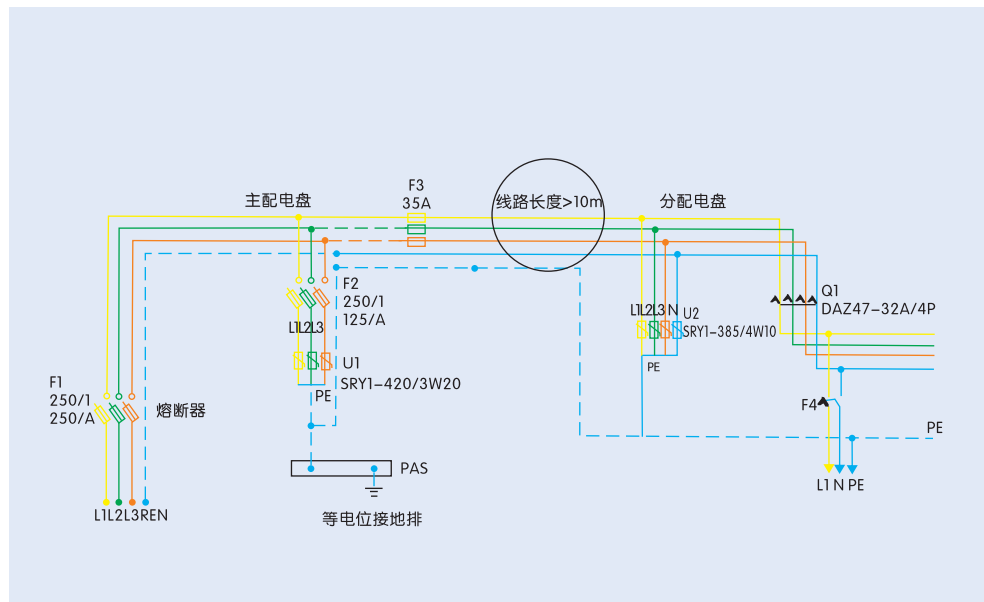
主配电盘

F3
35A

线路长度>10m

分配电盘

F2
250/1
125/A

L1L2L3

U1
SRY1−420/3W20

PE

L1L2L3 N U2
SRY1−385/4W10

PE

Q1
DAZ47−32A/4P

F1
250/1
250/A

熔断器

F4

PE

L1 N PE

PAS

L1L2L3REN

等电位接地排